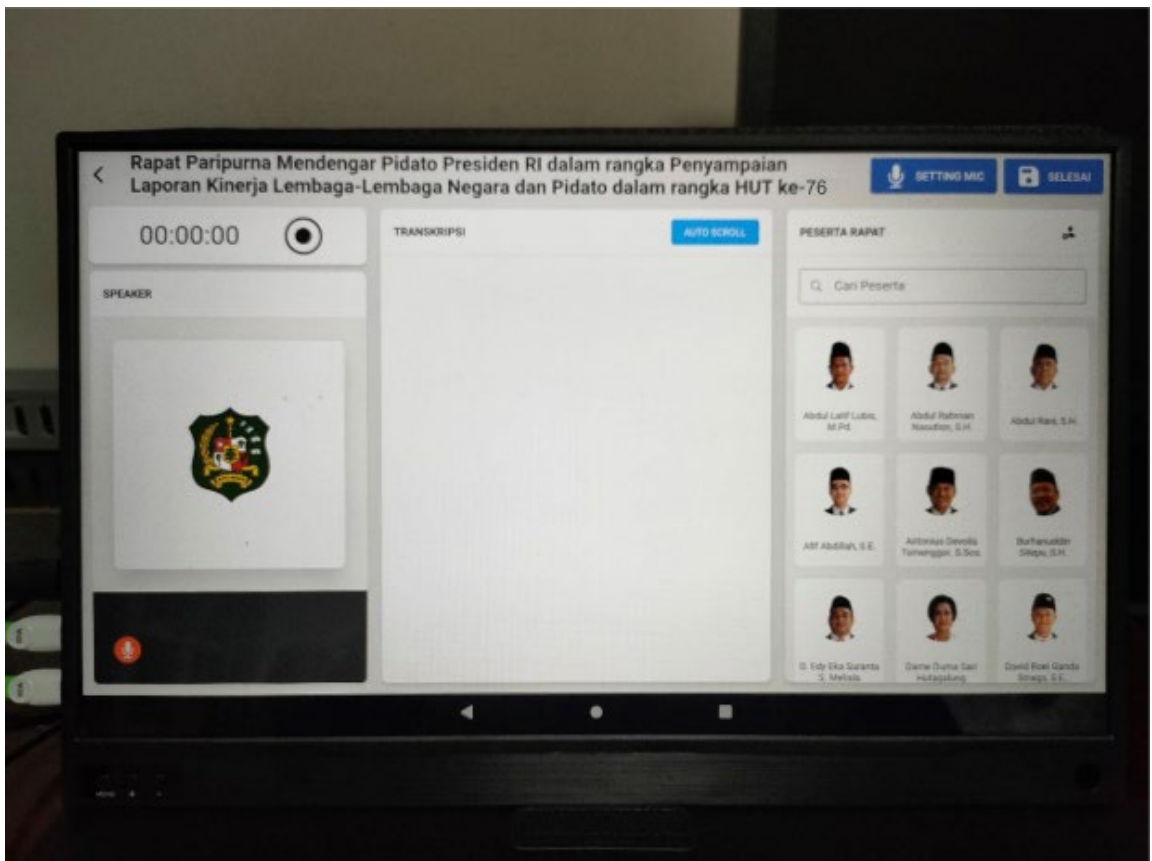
Rapat Paripurna Mendengar Pidato Presiden RI dalam rangka Penyampaian Laporan Kinerja Lembaga-Lembaga Negara dan Pidato dalam rangka HUT ke-76

SETTING MIC

SELESAI

00:00:00

SPEAKER

TRANSKRIPSI

AUTO SCROLL

PESERTA RAPAT

Cari Peserta

Abdul Latif Lubis, M.Pd.

Abdul Rahman Nasution, S.H.

Abdul Rasi, S.H.

Afif Abdillah, S.E.

Antonius Devolis Tumanggor, S.Sos.

Burhanuddin Sitepu, S.H.

D. Edy Eka Suranta S. Meliala

Dame Duma Sari Hutagalung

David Roni Ganda Sinaga, S.E.